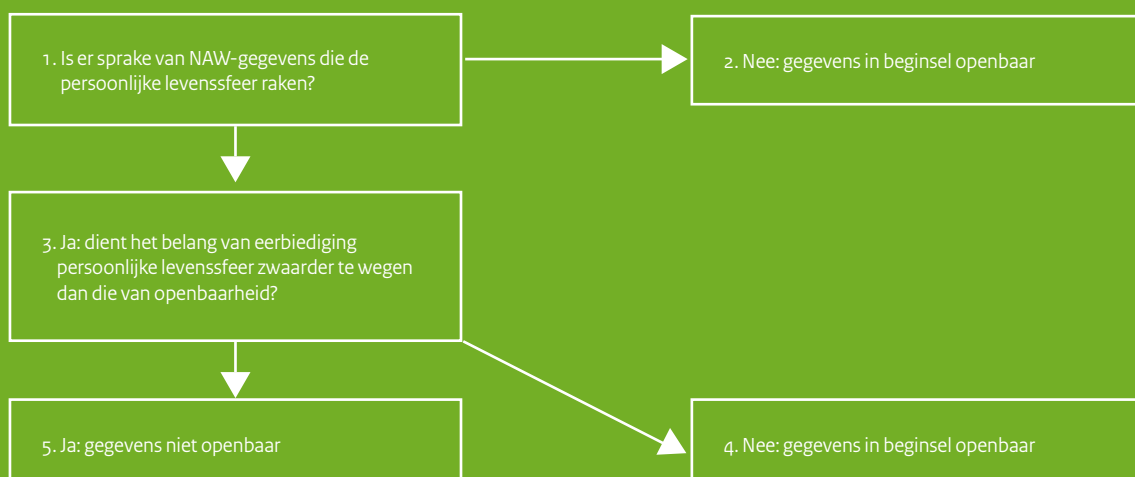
1. Is er sprake van NAW-gegevens die de persoonlijke levenssfeer raken?

2. Nee: gegevens in beginsel openbaar

3. Ja: dient het belang van eerbiediging persoonlijke levenssfeer zwaarder te wegen dan die van openbaarheid?

5. Ja: gegevens niet openbaar

4. Nee: gegevens in beginsel openbaar